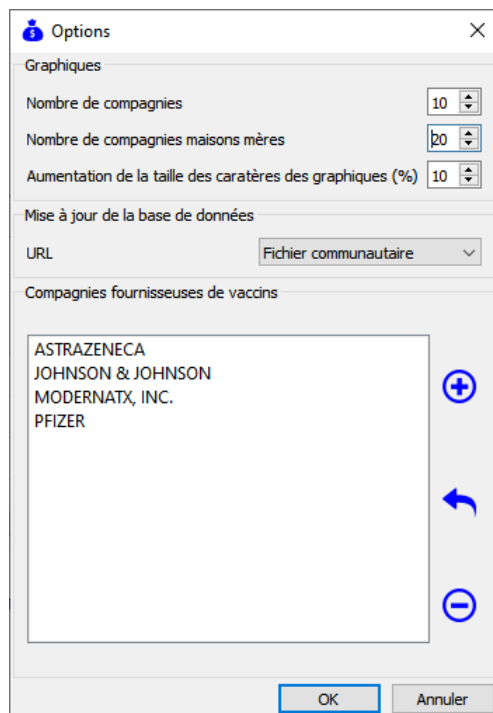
Options

Graphiques

Nombre de compagnies 10

Nombre de compagnies maisons mères 20

Aumentation de la taille des caratères des graphiques (%) 10

Mise à jour de la base de données

URL Fichier communautaire

Compagnies fournisseuses de vaccins

ASTRAZENECA
JOHNSON & JOHNSON
MODERNATX, INC.
PFIZER

OK Annuler